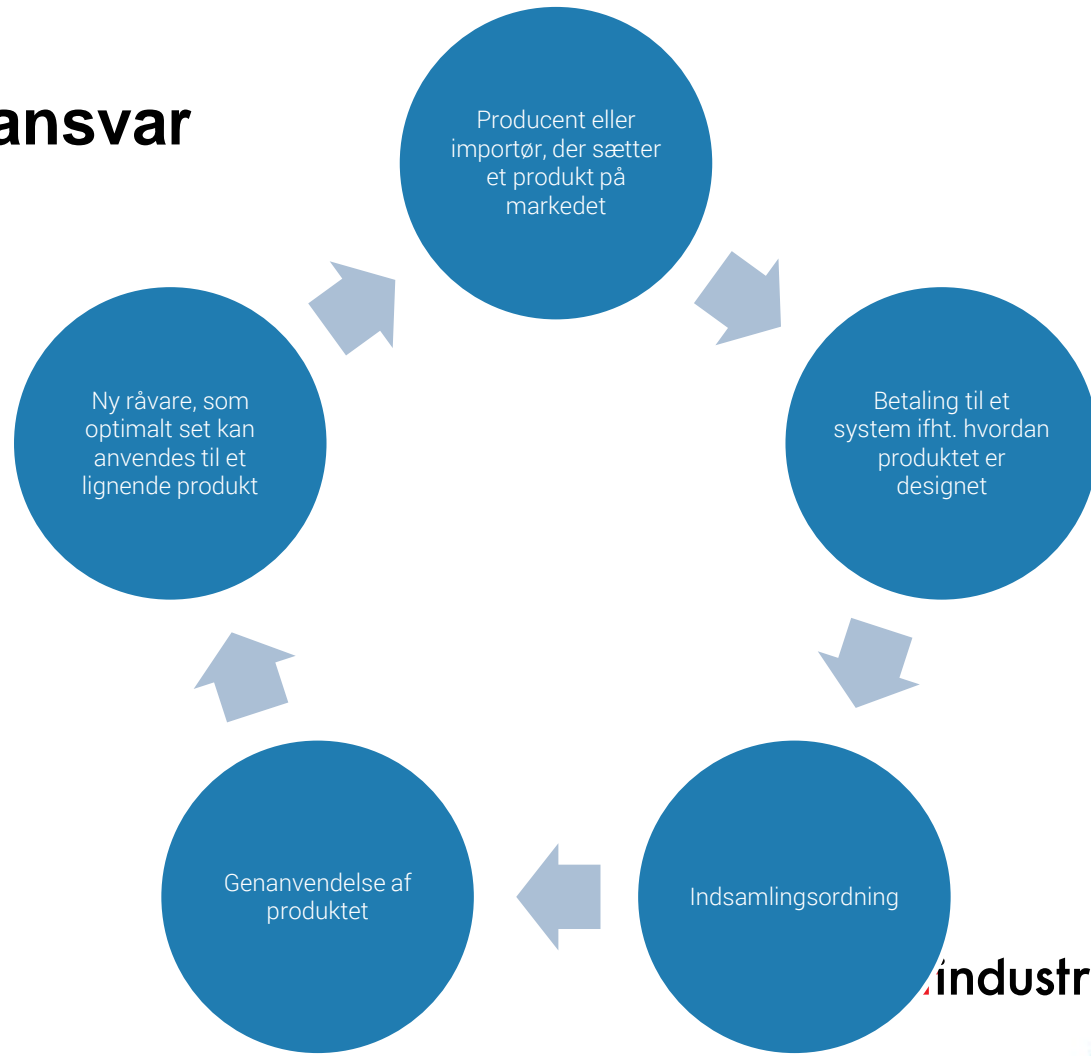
ansvar

Producent eller importør, der sætter et produkt på markedet

Betaling til et system ifht. hvordan produktet er designet

Indsamlingsordning

Genanvendelse af produktet

Ny råvare, som optimalt set kan anvendes til et lignende produkt

industr